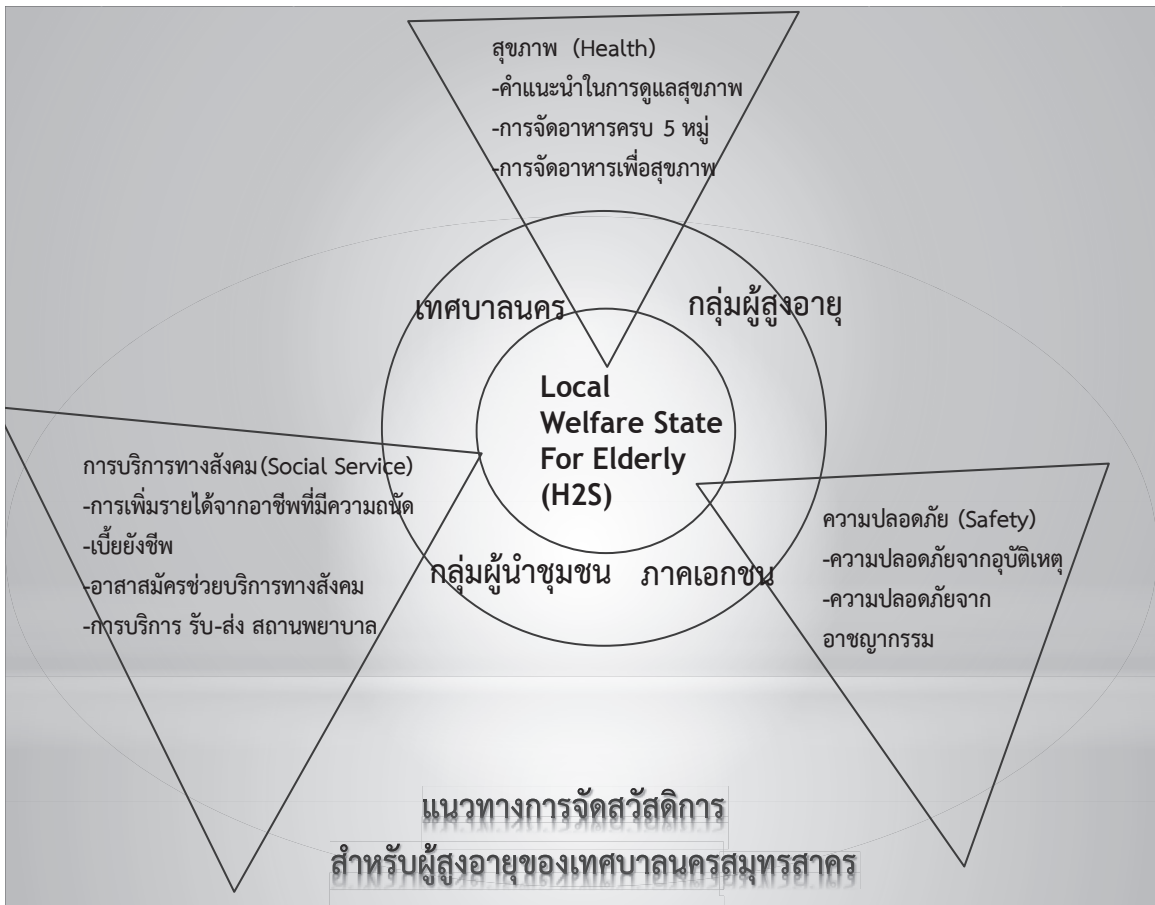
สุขภาพ (Health)
-คำแนะนำในการดูแลสุขภาพ
-การจัดอาหารครบ 5 หมู่
-การจัดอาหารเพื่อสุขภาพ

เทศบาลนคร

กลุ่มผู้สูงอายุ

Local Welfare State For Elderly (H2S)

การบริการทางสังคม(Social Service)
-การเพิ่มรายได้จากอาชีพที่มีความถนัด
-เบี้ยยังชีพ
-อาสาสมัครช่วยบริการทางสังคม
-การบริการ รับ-ส่ง สถานพยาบาล

กลุ่มผู้นำชุมชน

ภาคเอกชน

ความปลอดภัย (Safety)
-ความปลอดภัยจากอุบัติเหตุ
-ความปลอดภัยจาก อาชญากรรม

แนวทางการจัดสวัสดิการ
สำหรับผู้สูงอายุของเทศบาลนครสมุทรสาคร